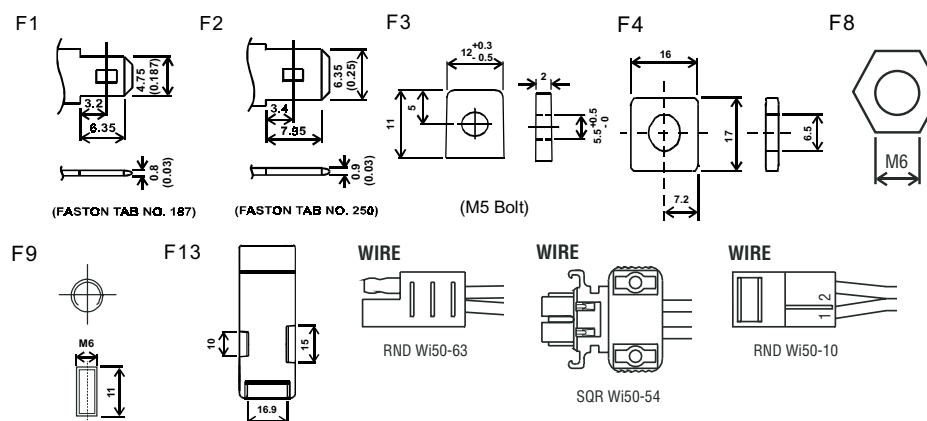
F1

4.75 (0.187)

3.2

6.35

0.8 (0.03)

(FASTON TAB NO. 187)

F2

6.35 (0.25)

3.4

7.95

0.9 (0.03)

(FASTON TAB NO. 250)

F3

$12^{+0.3}_{-0.5}$

2

5

11

$5.5^{+0.5}_{-0}$

(M5 Bolt)

F4

16

17

6.5

7.2

F8

M6

F9

M6

11

F13

10

15

16.9

WIRE

RND Wi50-63

WIRE

SQR Wi50-54

WIRE

2

1

RND Wi50-10